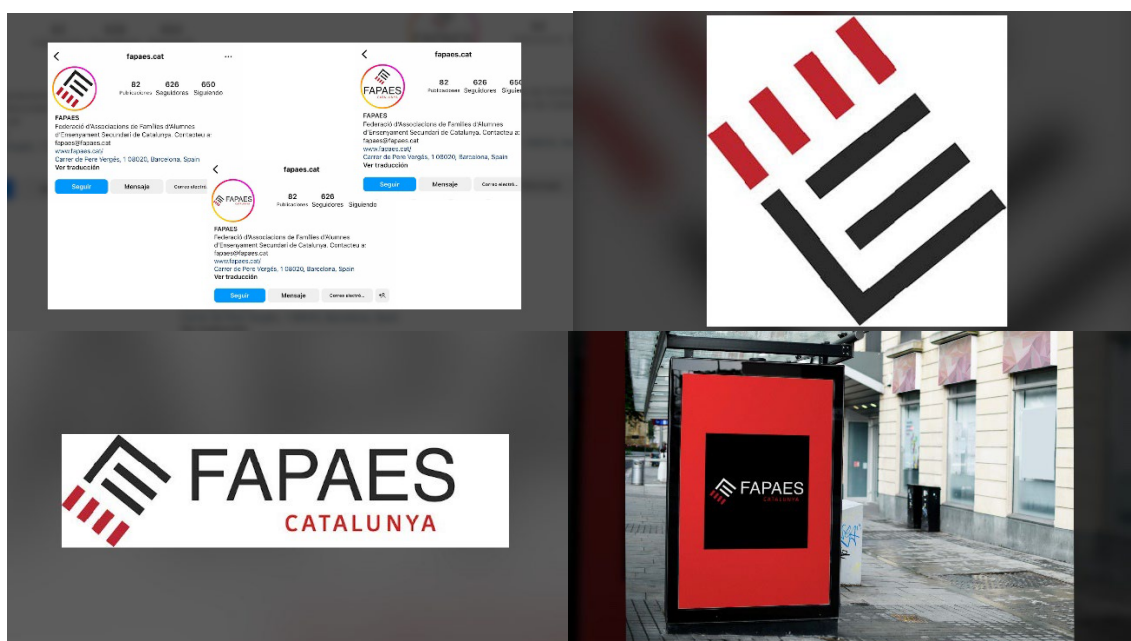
fapaes.cat

82 Publicaciones 626 Seguidores 650 Siguiendo

FAPAES
Federació d'Associacions de Famílies d'Alumnes d'Ensenyament Secundari de Catalunya. Contacteu a: fapaes@fapaes.cat
www.fapaes.cat/
Ver traducción

Seguir Mensaje Correo electró...

fapaes.cat

FAPAES

82 Publicaciones 626 Seguidores 650 Siguiendo

FAPAES
Federació d'Associacions de Famílies d'Alumnes d'Ensenyament Secundari de Catalunya. Contacteu a: fapaes@fapaes.cat
www.fapaes.cat/
Carrer de Pere Vergés, 1 08020, Barcelona, Spain
Ver traducción

Seguir Mensaje Correo electró...

fapaes.cat

FAPAES

82 Publicaciones 626 Seguidores Siguiendo

FAPAES
Federació d'Associacions de Famílies d'Alumnes d'Ensenyament Secundari de Catalunya. Contacteu a: fapaes@fapaes.cat
www.fapaes.cat/
Carrer de Pere Vergés, 1 08020, Barcelona, Spain
Ver traducción

Seguir Mensaje Correo electró...

FAPAES
CATALUNYA

FAPAES
CATALUNYA